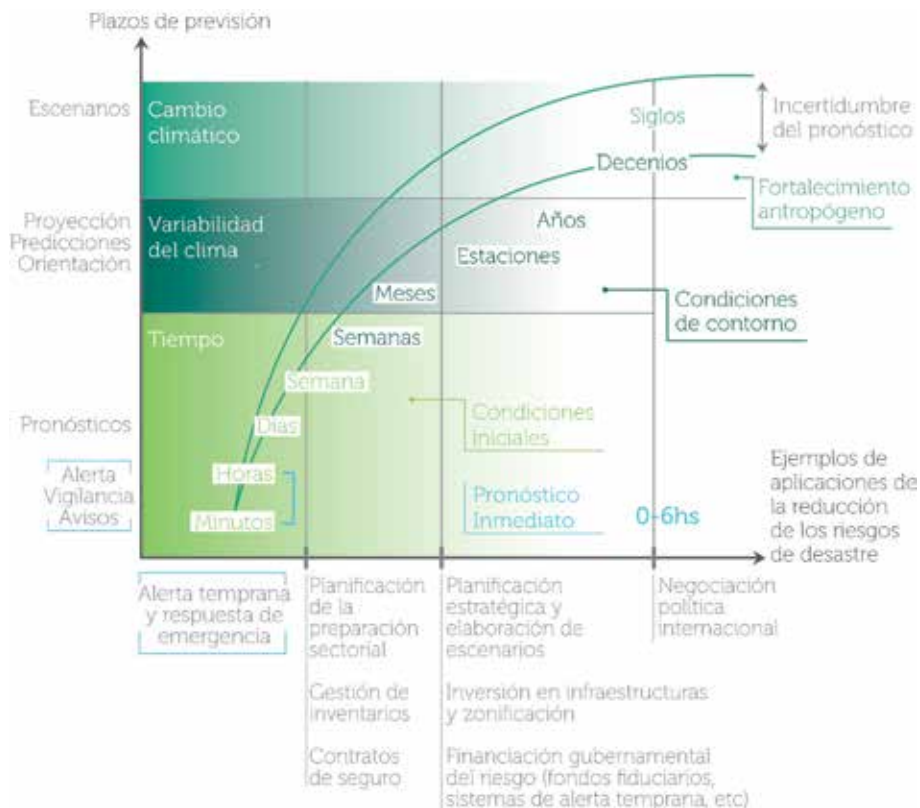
Plazos de previsión

Escenarios

Proyección
Predicciones
Orientación

Pronósticos

Alerta
Vigilancia
Avisos

Cambio climático

Variabilidad del clima

Tiempo

Siglos

Decenios

Años

Estaciones

Meses

Semanas

Semana

Días

Horas

Minutos

Incertidumbre del pronóstico

Fortalecimiento antropógeno

Condiciones de contorno

Condiciones iniciales

Pronóstico Inmediato

0-6hs

Ejemplos de aplicaciones de la reducción de los riesgos de desastre

Alerta temprana y respuesta de emergencia

Planificación de la preparación sectorial

Gestión de inventarios

Contratos de seguro

Planificación estratégica y elaboración de escenarios

Inversión en infraestructuras y zonificación

Financiación gubernamental del riesgo (fondos fiduciarios, sistemas de alerta temprana, etc)

Negociación política internacional